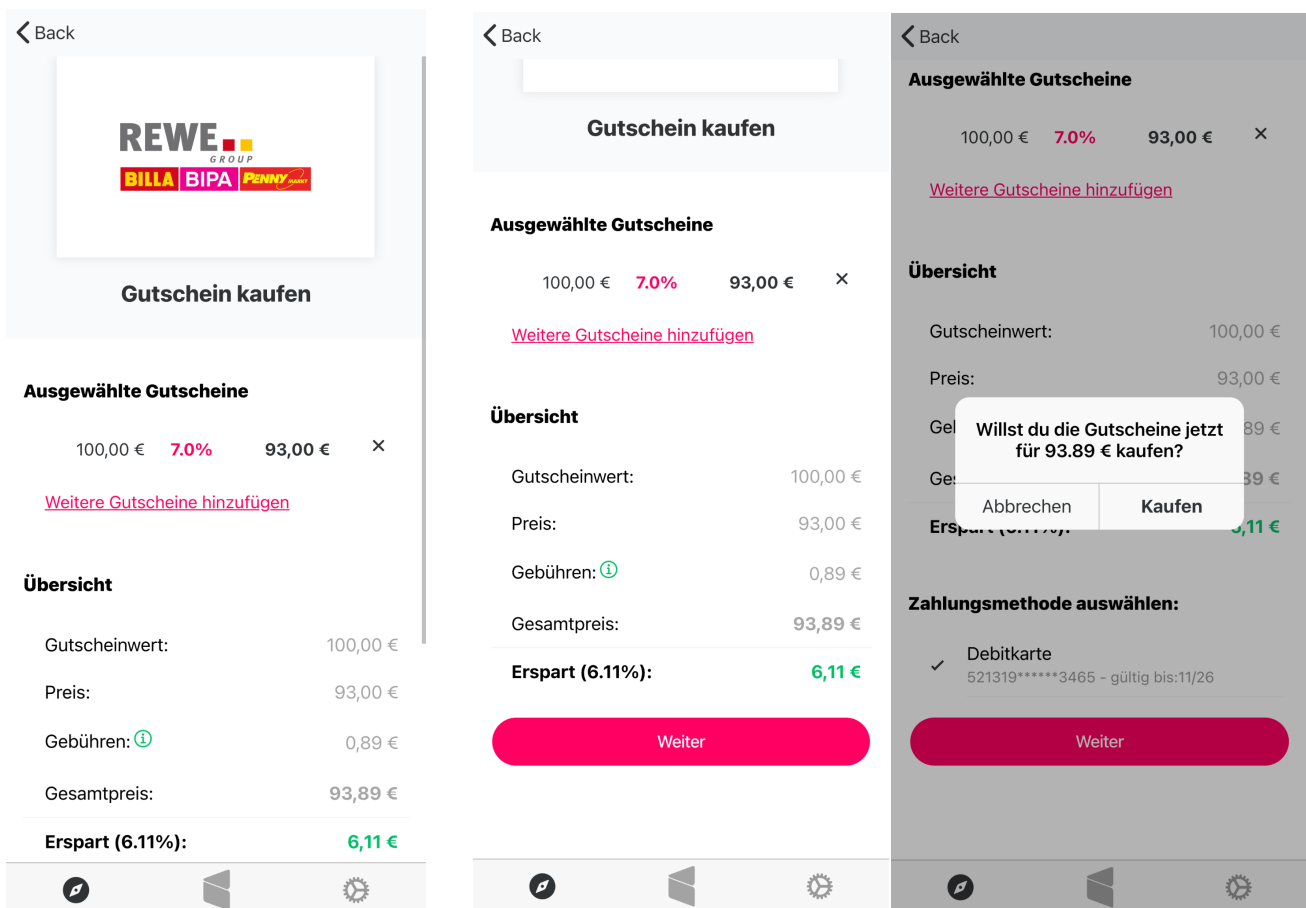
Back

REWE GROUP
BILLA BIPA PENNY MARKT

Gutschein kaufen

Ausgewählte Gutscheine

100,00 € 7.0% 93,00 € ×

Weitere Gutscheine hinzufügen

Übersicht

Gutscheinwert: 100,00 €

Preis: 93,00 €

Gebühren: 0,89 €

Gesamtpreis: 93,89 €

Erspart (6.11%): 6,11 €

Back

Gutschein kaufen

Ausgewählte Gutscheine

100,00 € 7.0% 93,00 € ×

Weitere Gutscheine hinzufügen

Übersicht

Gutscheinwert: 100,00 €

Preis: 93,00 €

Gebühren: 0,89 €

Gesamtpreis: 93,89 €

Erspart (6.11%): 6,11 €

Weiter

Back

Ausgewählte Gutscheine

100,00 € 7.0% 93,00 € ×

Weitere Gutscheine hinzufügen

Übersicht

Gutscheinwert: 100,00 €

Preis: 93,00 €

Gel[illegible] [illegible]89 €

Ge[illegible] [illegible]39 €

Ersp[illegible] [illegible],11 €

Willst du die Gutscheine jetzt für 93.89 € kaufen?

Abbrechen Kaufen

Zahlungsmethode auswählen:

Debitkarte
521319******3465 - gültig bis:11/26

Weiter